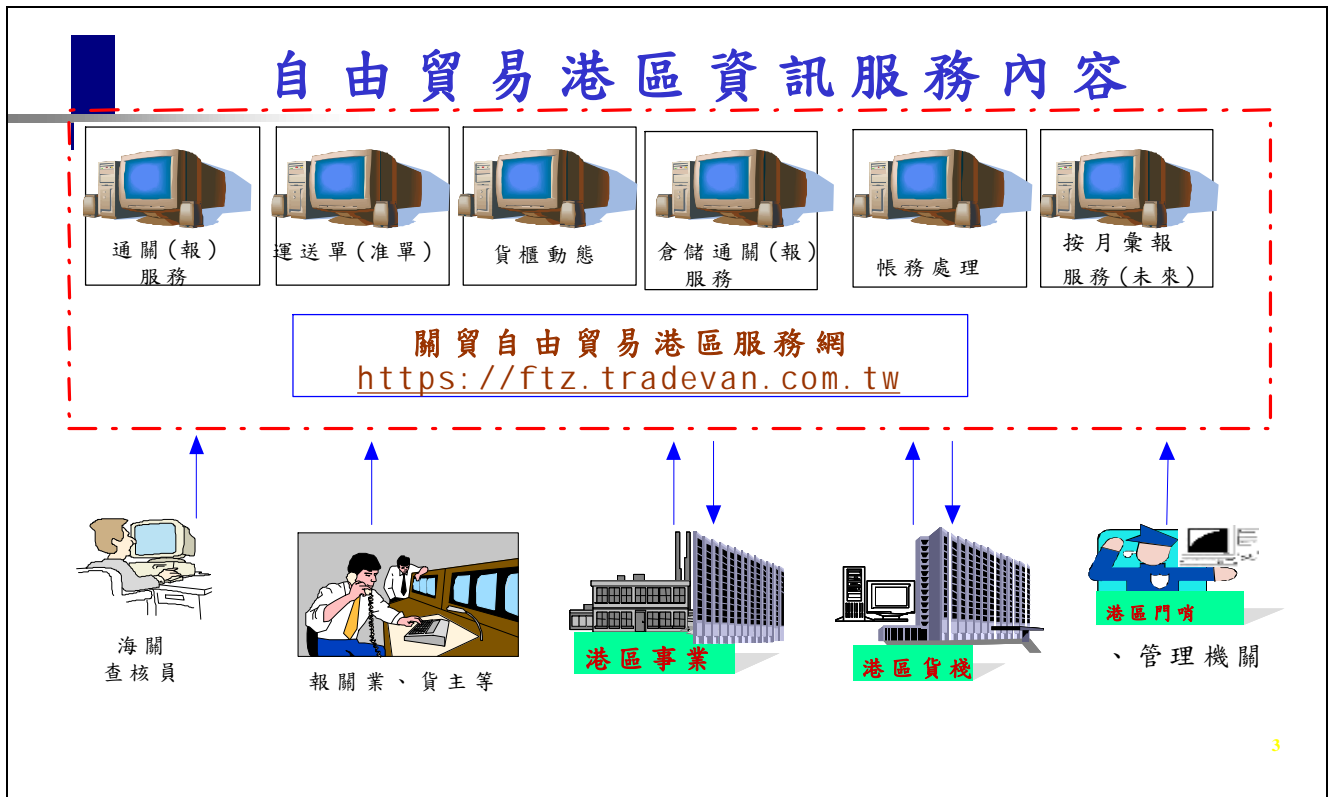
自由貿易港區資訊服務內容

通關(報)服務

運送單(准單)

貨櫃動態

倉儲通關(報)服務

帳務處理

按月彙報服務(未來)

關貿自由貿易港區服務網
https://ftz.tradevan.com.tw

海關查核員

報關業、貨主等

港區事業

港區貨棧

港區門哨

、管理機關

3